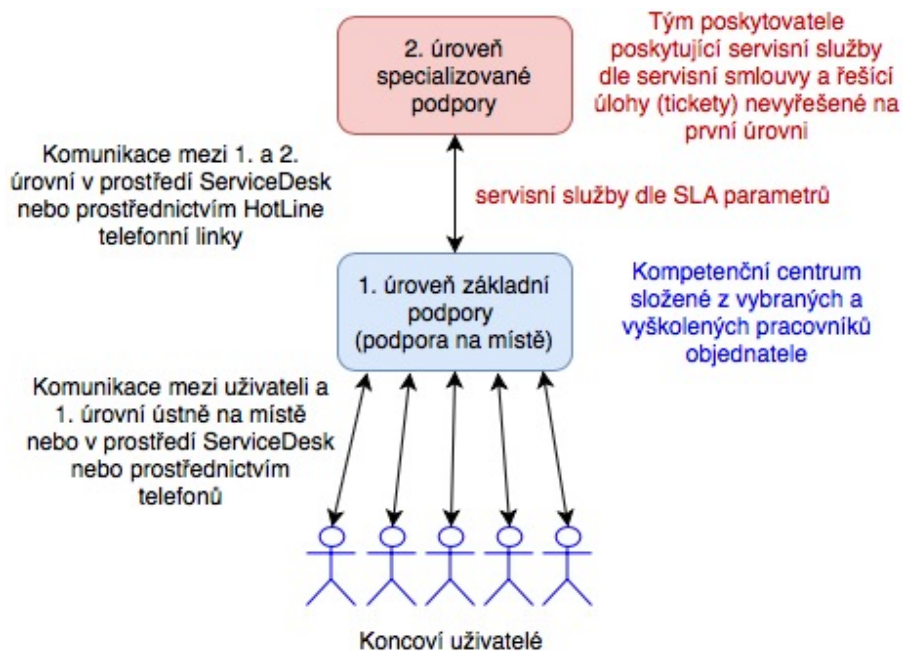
2. úroveň specializované podpory

Tým poskytovatele poskytující servisní služby dle servisní smlouvy a řešící úlohy (tickety) nevyřešené na první úrovni

Komunikace mezi 1. a 2. úrovní v prostředí ServiceDesk nebo prostřednictvím HotLine telefonní linky

servisní služby dle SLA parametrů

1. úroveň základní podpory (podpora na místě)

Kompetenční centrum složené z vybraných a vyškolených pracovníků objednatele

Komunikace mezi uživateli a 1. úrovní ústně na místě nebo v prostředí ServiceDesk nebo prostřednictvím telefonů

Koncoví uživatelé